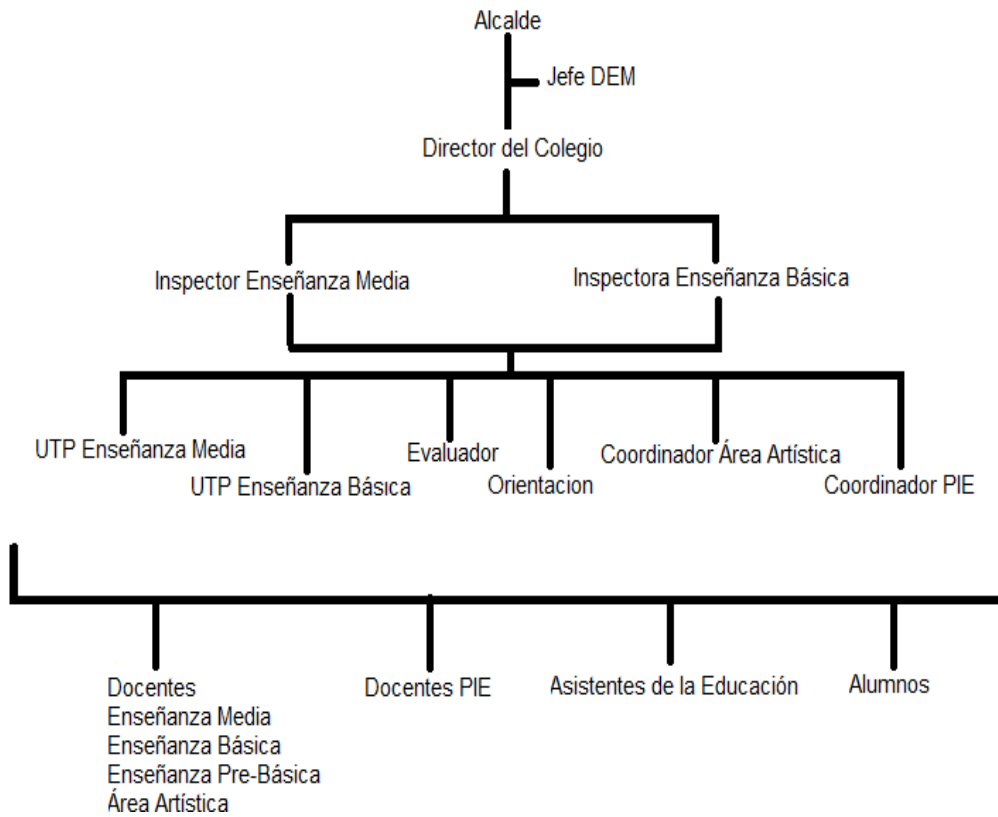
Alcalde

Jefe DEM

Director del Colegio

Inspector Enseñanza Media

Inspectora Enseñanza Básica

UTP Enseñanza Media

UTP Enseñanza Básica

Evaluador

Orientacion

Coordinador Área Artística

Coordinador PIE

Docentes
Enseñanza Media
Enseñanza Básica
Enseñanza Pre-Básica
Área Artística

Docentes PIE

Asistentes de la Educación

Alumnos